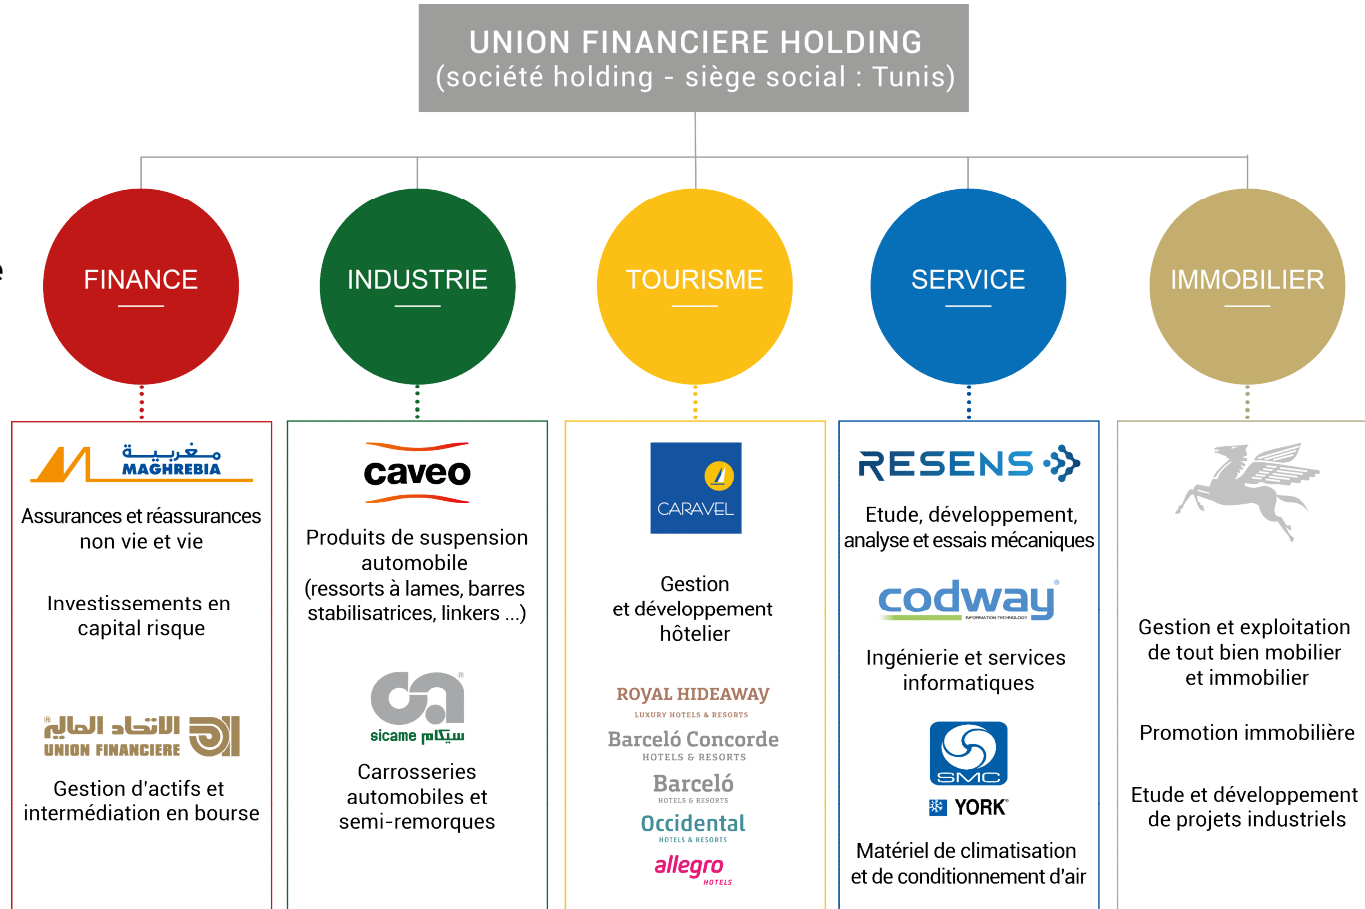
UNION FINANCIERE HOLDING
(société holding - siège social : Tunis)

FINANCE

INDUSTRIE

TOURISME

SERVICE

IMMOBILIER

مغربية
MAGHREBIA

Assurances et réassurances non vie et vie

Investissements en capital risque

الاتحاد المالي
UNION FINANCIERE

Gestion d'actifs et intermédiation en bourse

caveo

Produits de suspension automobile (ressorts à lames, barres stabilisatrices, linkers ...)

sicame سيكام

Carrosseries automobiles et semi-remorques

CARAVEL

Gestion et développement hôtelier

ROYAL HIDEAWAY
LUXURY HOTELS & RESORTS
Barceló Concorde
HOTELS & RESORTS
Barceló
HOTELS & RESORTS
Occidental
HOTELS & RESORTS
allegro
HOTELS

RESENS

Etude, développement, analyse et essais mécaniques

codway
INFORMATION TECHNOLOGY

Ingénierie et services informatiques

SMC

YORK

Matériel de climatisation et de conditionnement d'air

Gestion et exploitation de tout bien mobilier et immobilier

Promotion immobilière

Etude et développement de projets industriels